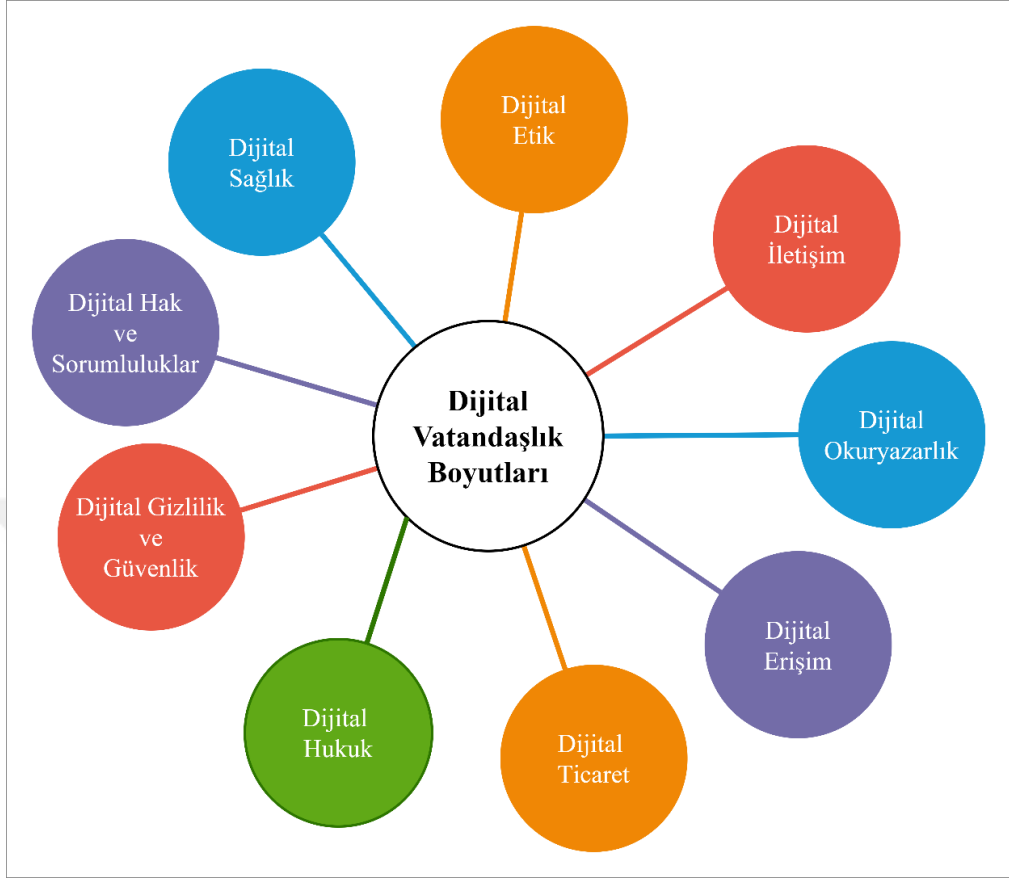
Dijital Etik

Dijital Sağlık

Dijital İletişim

Dijital Hak ve Sorumluluklar

Dijital Vatandaşlık Boyutları

Dijital Okuryazarlık

Dijital Gizlilik ve Güvenlik

Dijital Erişim

Dijital Hukuk

Dijital Ticaret